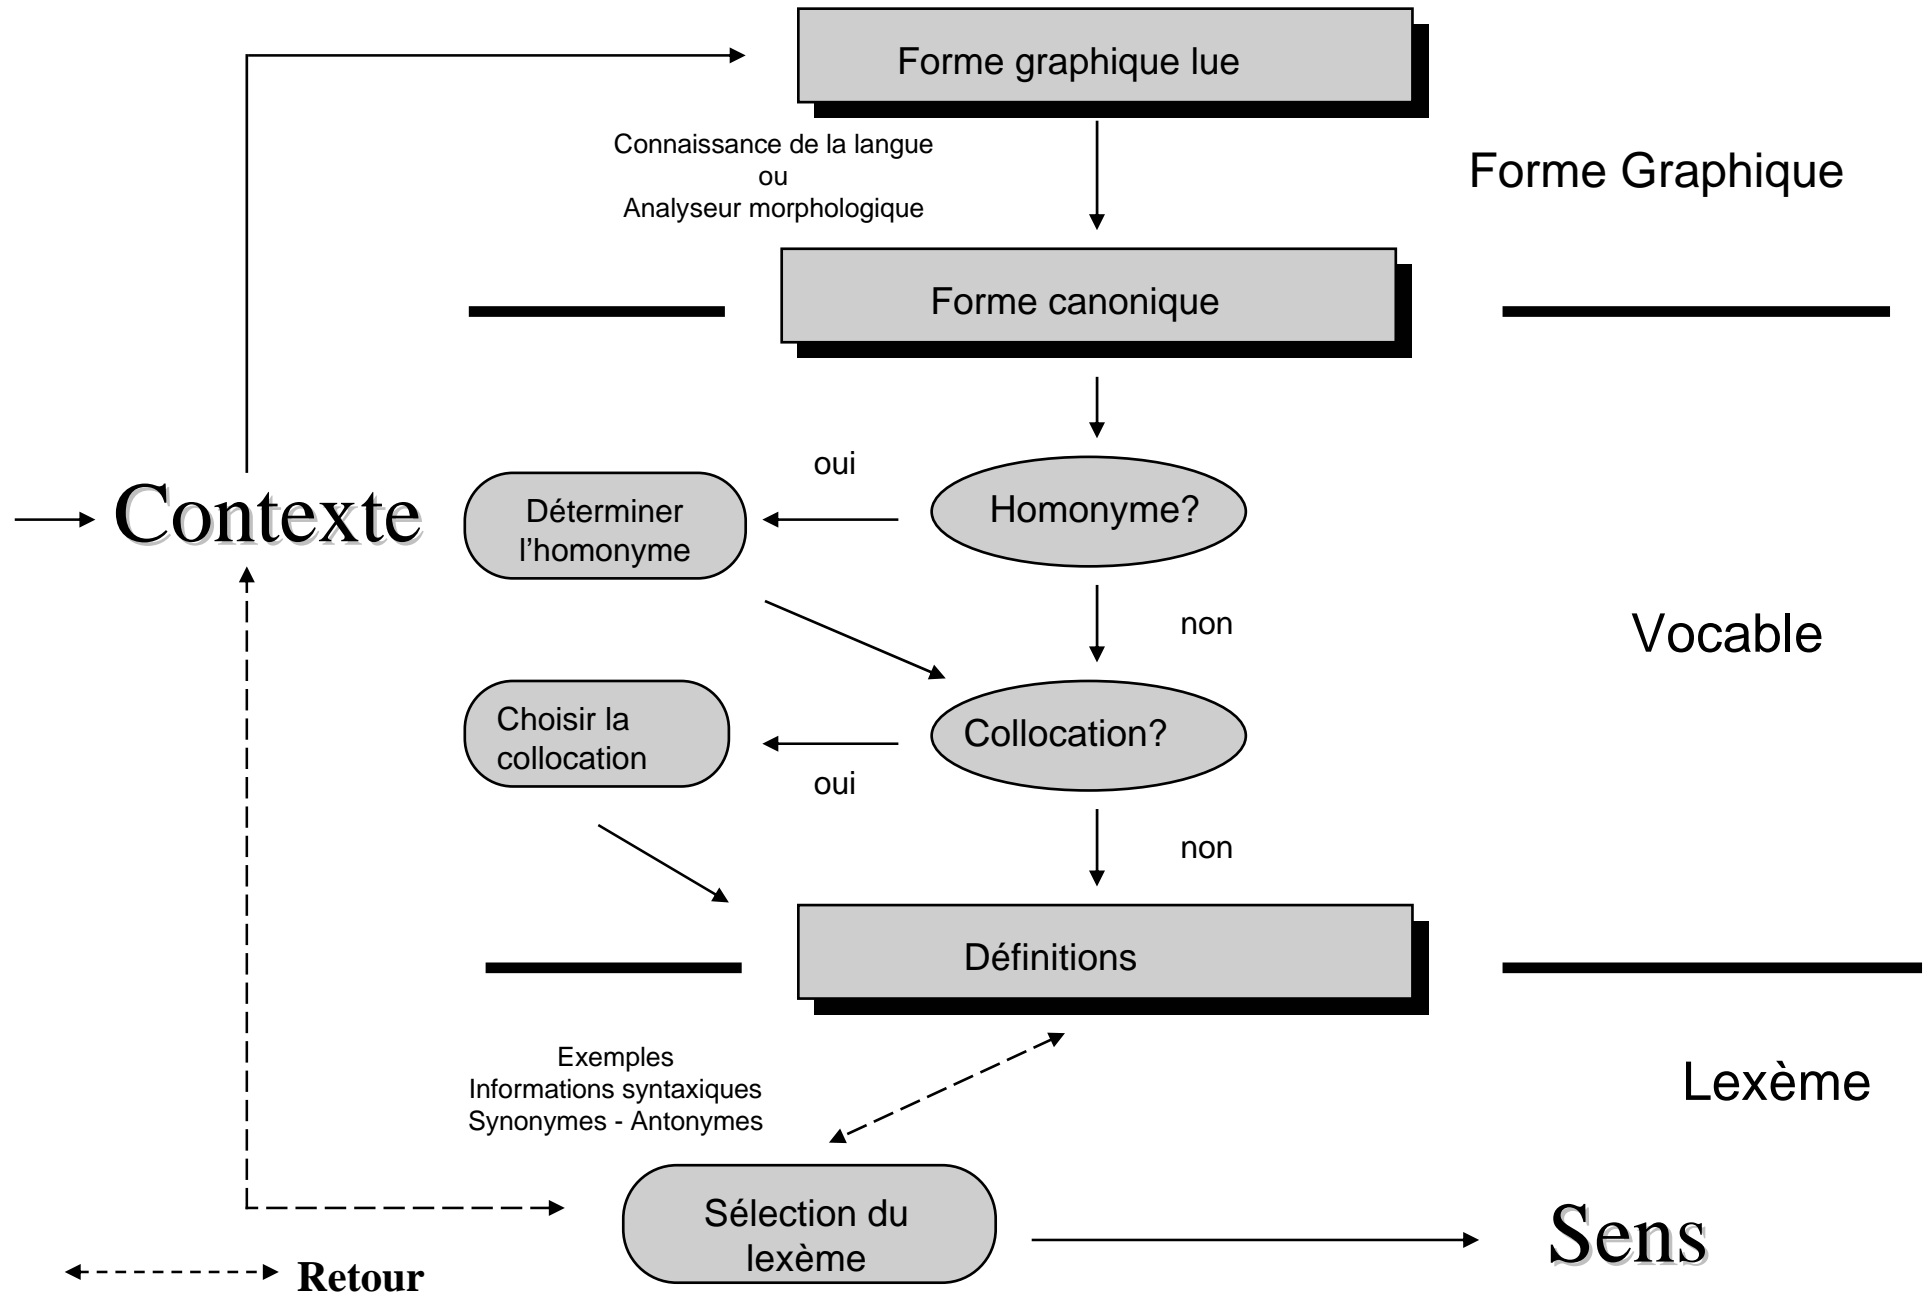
Forme graphique lue

Connaissance de la langue
ou
Analyseur morphologique

Forme Graphique

Forme canonique

oui

Contexte

Déterminer l'homonyme

Homonyme?

non

Vocable

Choisir la collocation

Collocation?

oui

non

Définitions

Exemples
Informations syntaxiques
Synonymes - Antonymes

Lexème

Sélection du lexème

Sens

Retour